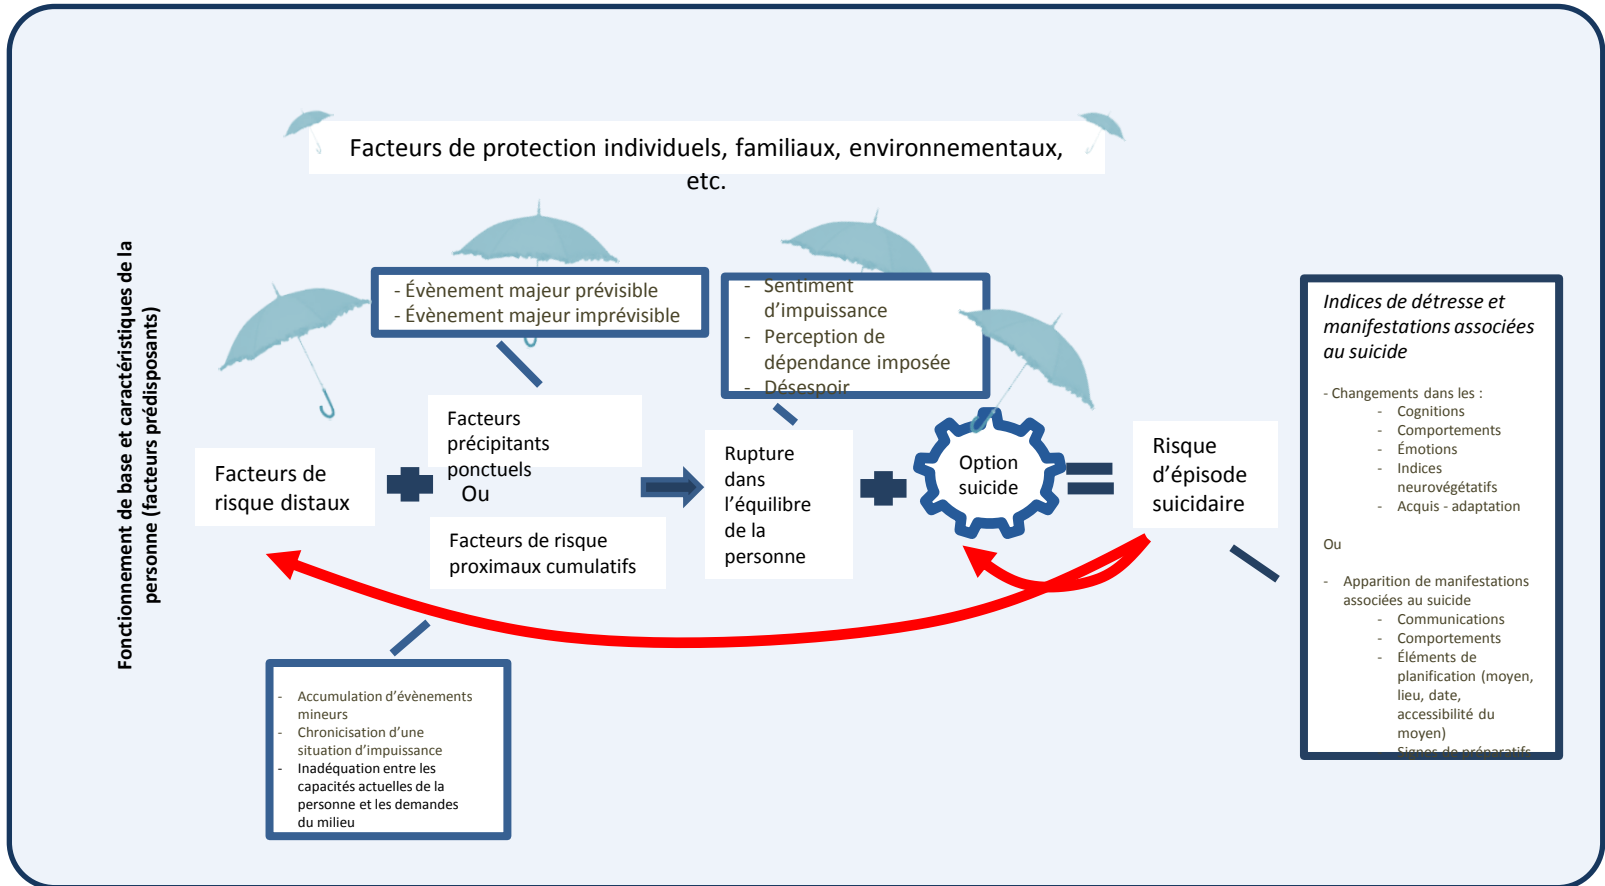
Facteurs de protection individuels, familiaux, environnementaux, etc.

Fonctionnement de base et caractéristiques de la personne (facteurs prédisposants)

- Évènement majeur prévisible
- Évènement majeur imprévisible

- Sentiment d'impuissance
- Perception de dépendance imposée
- Désespoir

Facteurs de risque distaux

Facteurs précipitants ponctuels
Ou
Facteurs de risque proximaux cumulatifs

Rupture dans l'équilibre de la personne

Option suicide

Risque d'épisode suicidaire

Indices de détresse et manifestations associées au suicide

- Changements dans les :
- Cognitions
- Comportements
- Émotions
- Indices neurovégétatifs
- Acquis - adaptation

Ou

- Apparition de manifestations associées au suicide
- Communications
- Comportements
- Éléments de planification (moyen, lieu, date, accessibilité du moyen)
- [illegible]

- Accumulation d'évènements mineurs
- Chronicisation d'une situation d'impuissance
- Inadéquation entre les capacités actuelles de la personne et les demandes du milieu